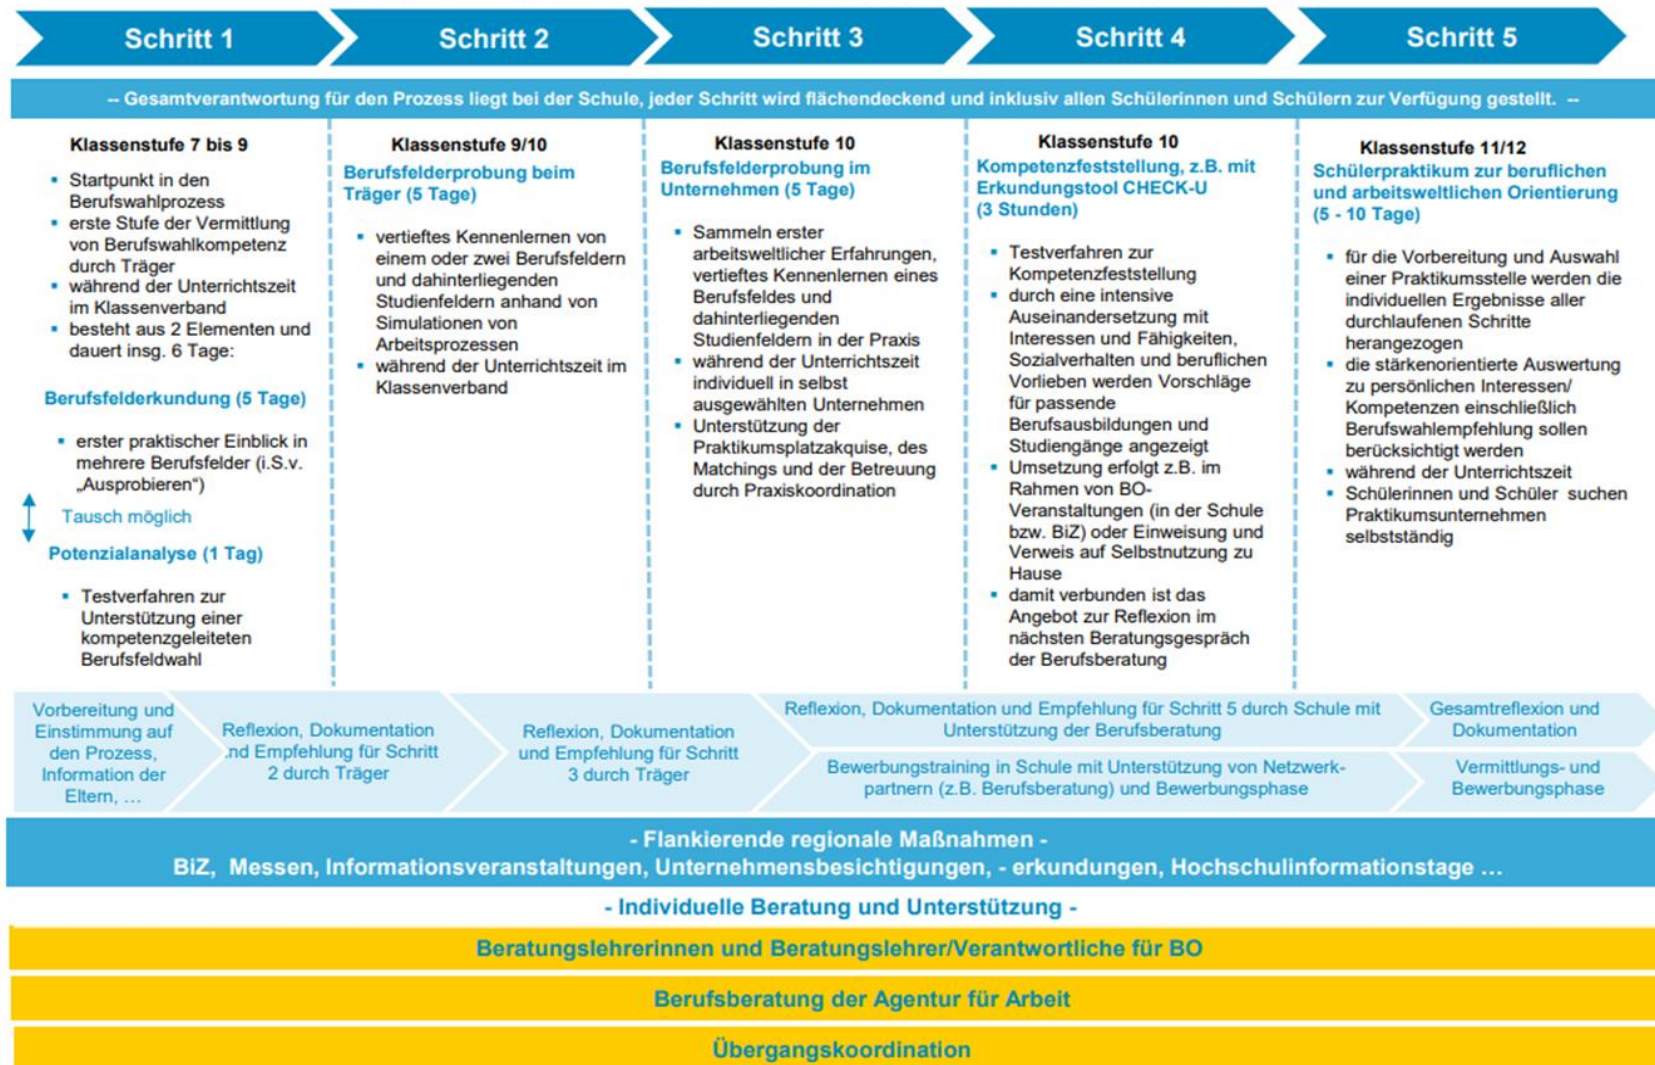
Schritt 1

Schritt 2

Schritt 3

Schritt 4

Schritt 5

-- Gesamtverantwortung für den Prozess liegt bei der Schule, jeder Schritt wird flächendeckend und inklusiv allen Schülerinnen und Schülern zur Verfügung gestellt. --

Klassenstufe 7 bis 9

- Startpunkt in den Berufswahlprozess
- erste Stufe der Vermittlung von Berufswahlkompetenz durch Träger
- während der Unterrichtszeit im Klassenverband
- besteht aus 2 Elementen und dauert insg. 6 Tage:

Berufsfelderkundung (5 Tage)

- erster praktischer Einblick in mehrere Berufsfelder (i.S.v. „Ausprobieren")

Tausch möglich

Potenzialanalyse (1 Tag)

- Testverfahren zur Unterstützung einer kompetenzgeleiteten Berufsfeldwahl

Klassenstufe 9/10

Berufsfelderprobung beim Träger (5 Tage)

- vertieftes Kennenlernen von einem oder zwei Berufsfeldern und dahinterliegenden Studienfeldern anhand von Simulationen von Arbeitsprozessen
- während der Unterrichtszeit im Klassenverband

Klassenstufe 10

Berufsfelderprobung im Unternehmen (5 Tage)

- Sammeln erster arbeitsweltlicher Erfahrungen, vertieftes Kennenlernen eines Berufsfeldes und dahinterliegenden Studienfeldern in der Praxis
- während der Unterrichtszeit individuell in selbst ausgewählten Unternehmen
- Unterstützung der Praktikumsplatzakquise, des Matchings und der Betreuung durch Praxiskoordination

Klassenstufe 10

Kompetenzfeststellung, z.B. mit Erkundungstool CHECK-U (3 Stunden)

- Testverfahren zur Kompetenzfeststellung
- durch eine intensive Auseinandersetzung mit Interessen und Fähigkeiten, Sozialverhalten und beruflichen Vorlieben werden Vorschläge für passende Berufsausbildungen und Studiengänge angezeigt
- Umsetzung erfolgt z.B. im Rahmen von BO-Veranstaltungen (in der Schule bzw. BiZ) oder Einweisung und Verweis auf Selbstnutzung zu Hause
- damit verbunden ist das Angebot zur Reflexion im nächsten Beratungsgespräch der Berufsberatung

Klassenstufe 11/12

Schülerpraktikum zur beruflichen und arbeitsweltlichen Orientierung (5 - 10 Tage)

- für die Vorbereitung und Auswahl einer Praktikumsstelle werden die individuellen Ergebnisse aller durchlaufenen Schritte herangezogen
- die stärkenorientierte Auswertung zu persönlichen Interessen/ Kompetenzen einschließlich Berufswahlempfehlung sollen berücksichtigt werden
- während der Unterrichtszeit
- Schülerinnen und Schüler suchen Praktikumsunternehmen selbstständig

Vorbereitung und Einstimmung auf den Prozess, Information der Eltern, ...

Reflexion, Dokumentation und Empfehlung für Schritt 2 durch Träger

Reflexion, Dokumentation und Empfehlung für Schritt 3 durch Träger

Reflexion, Dokumentation und Empfehlung für Schritt 5 durch Schule mit Unterstützung der Berufsberatung

Bewerbungstraining in Schule mit Unterstützung von Netzwerkpartnern (z.B. Berufsberatung) und Bewerbungsphase

Gesamtreflexion und Dokumentation

Vermittlungs- und Bewerbungsphase

- Flankierende regionale Maßnahmen -
BiZ, Messen, Informationsveranstaltungen, Unternehmensbesichtigungen, - erkundungen, Hochschulinformationstage ...

- Individuelle Beratung und Unterstützung -

Beratungslehrerinnen und Beratungslehrer/Verantwortliche für BO

Berufsberatung der Agentur für Arbeit

Übergangskoordination